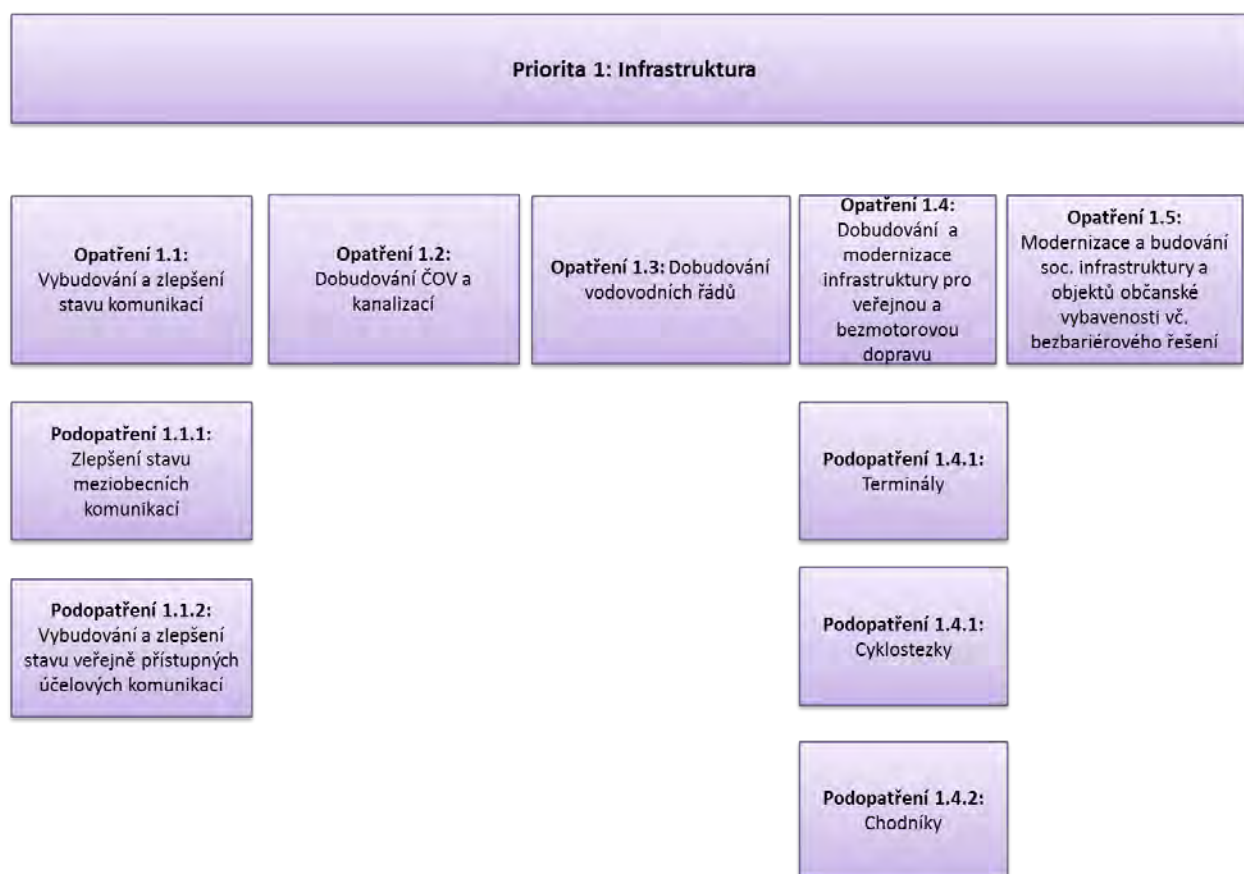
Priorita 1: Infrastruktura

Opatření 1.1: Vybudování a zlepšení stavu komunikací

Opatření 1.2: Dobudování ČOV a kanalizací

Opatření 1.3: Dobudování vodovodních řádů

Opatření 1.4: Dobudování a modernizace infrastruktury pro veřejnou a bezmotorovou dopravu

Opatření 1.5: Modernizace a budování soc. infrastruktury a objektů občanské vybavenosti vč. bezbariérového řešení

Podopatření 1.1.1: Zlepšení stavu meziobecních komunikací

Podopatření 1.1.2: Vybudování a zlepšení stavu veřejně přístupných účelových komunikací

Podopatření 1.4.1: Terminály

Podopatření 1.4.1: Cyklostezky

Podopatření 1.4.2: Chodníky